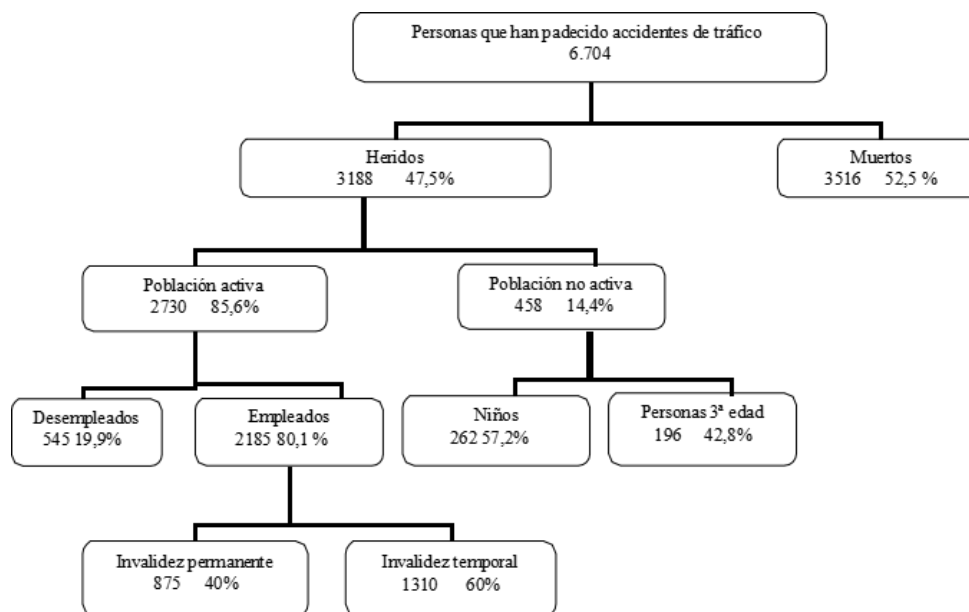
Personas que han padecido accidentes de tráfico
6.704

Heridos
3188 47,5%

Muertos
3516 52,5 %

Población activa
2730 85,6%

Población no activa
458 14,4%

Desempleados
545 19,9%

Empleados
2185 80,1 %

Niños
262 57,2%

Personas 3ª edad
196 42,8%

Invalidez permanente
875 40%

Invalidez temporal
1310 60%